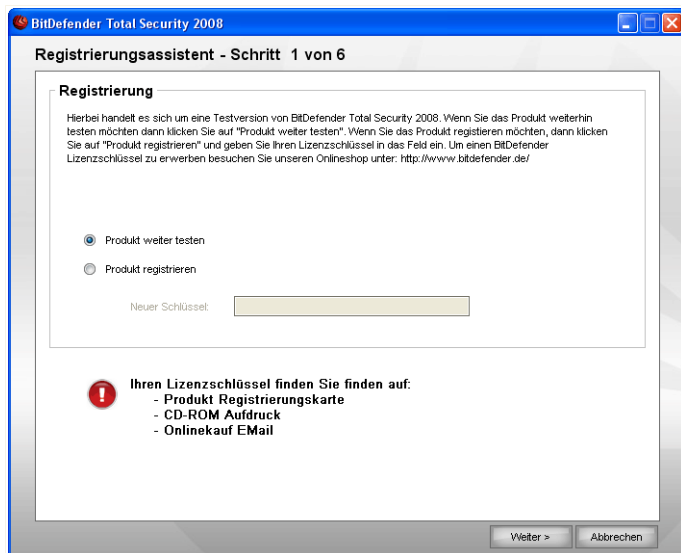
BitDefender Total Security 2008

Registrierungsassistent - Schritt 1 von 6

Registrierung

Hierbei handelt es sich um eine Testversion von BitDefender Total Security 2008. Wenn Sie das Produkt weiterhin testen möchten dann klicken Sie auf "Produkt weiter testen". Wenn Sie das Produkt registrieren möchten, dann klicken Sie auf "Produkt registrieren" und geben Sie Ihren Lizenzschlüssel in das Feld ein. Um einen BitDefender Lizenzschlüssel zu erwerben besuchen Sie unseren Onlineshop unter: http://www.bitdefender.de/

Produkt weiter testen

Produkt registrieren

Neuer Schlüssel:

Ihren Lizenzschlüssel finden Sie finden auf:
- Produkt Registrierungskarte
- CD-ROM Aufdruck
- Onlinekauf EMail

Weiter >

Abbrechen